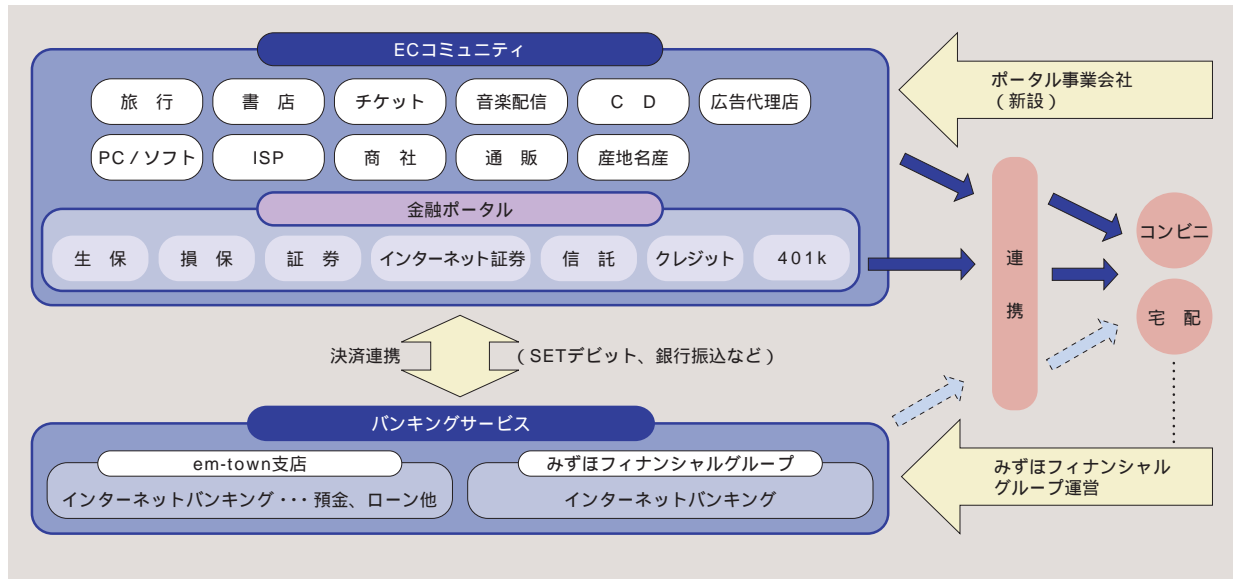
ECコミュニティ

旅 行
書 店
チケット
音楽配信
C D
広告代理店
PC / ソフト
ISP
商 社
通 販
産地名産

金融ポータル

生 保
損 保
証 券
インターネット証券
信 託
クレジット
401k

ポータル事業会社
（新設）

連
携

コンビニ
宅 配

決済連携
（SETデビット、銀行振込など）

バンキングサービス

em-town支店
インターネットバンキング・・・預金、ローン他

みずほフィナンシャルグループ
インターネットバンキング

みずほフィナンシャル
グループ運営